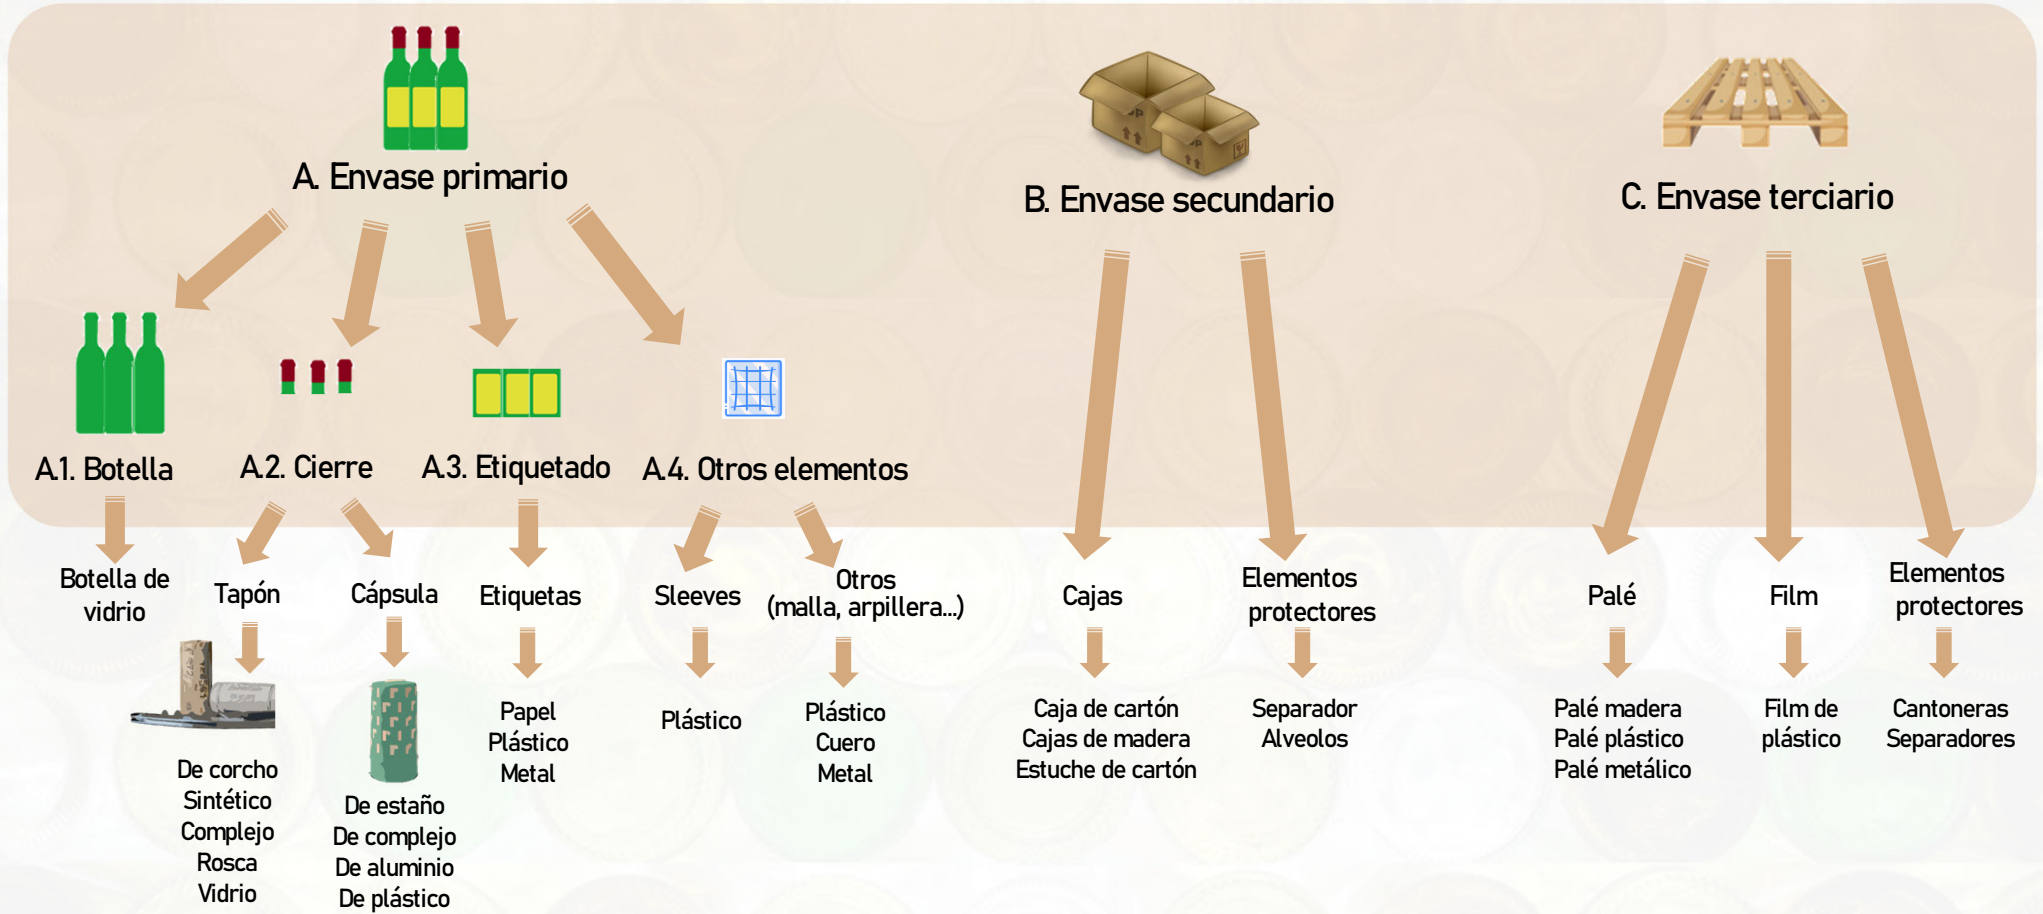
A. Envase primario

B. Envase secundario

C. Envase terciario

A1. Botella

A2. Cierre

A3. Etiquetado

A4. Otros elementos

Botella de vidrio

Tapón

Cápsula

Etiquetas

Sleeves

Otros (malla, arpillera...)

Cajas

Elementos protectores

Palé

Film

Elementos protectores

De corcho
Sintético
Complejo
Rosca
Vidrio

De estaño
De complejo
De aluminio
De plástico

Papel
Plástico
Metal

Plástico

Plástico
Cuero
Metal

Caja de cartón
Cajas de madera
Estuche de cartón

Separador
Alveolos

Palé madera
Palé plástico
Palé metálico

Film de plástico

Cantoneras
Separadores